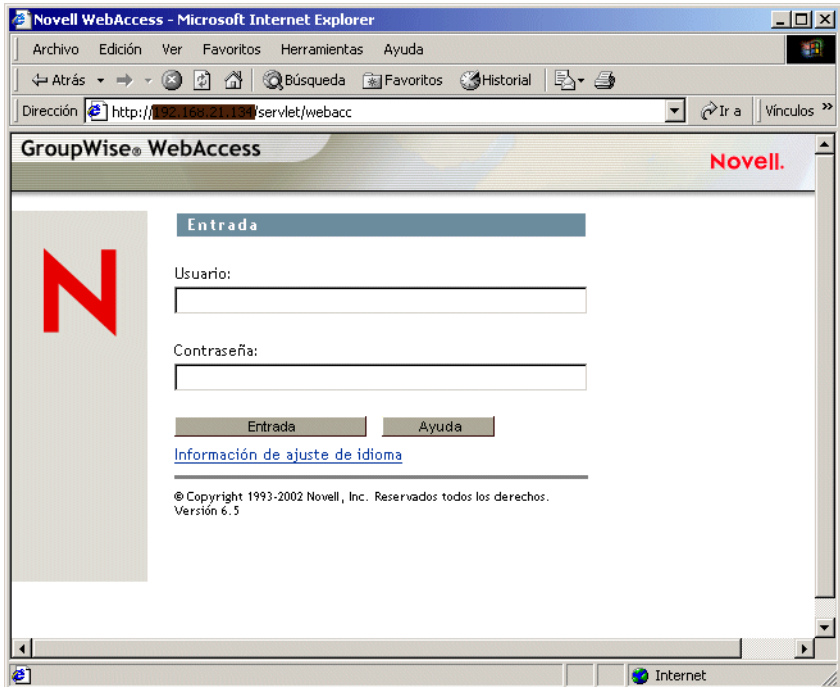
Novell WebAccess - Microsoft Internet Explorer

Archivo Edición Ver Favoritos Herramientas Ayuda

Atrás Búsqueda Favoritos Historial

Dirección http://192.168.21.134/servlet/webacc Ir a Vínculos »

GroupWise® WebAccess

Novell.

Entrada

Usuario:

Contraseña:

Entrada Ayuda

Información de ajuste de idioma

© Copyright 1993-2002 Novell, Inc. Reservados todos los derechos.
Versión 6.5

Internet